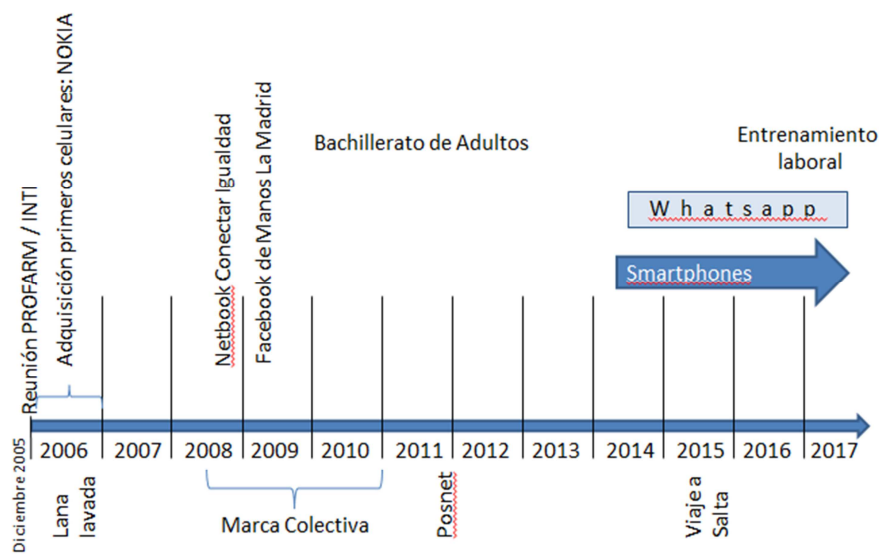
Reunión PROFARM / INTI

Adquisición primeros celulares: NOKIA

Netbook Conectar Igualdad

Facebook de Manos La Madrid

Bachillerato de Adultos

Entrenamiento laboral

W h a t s a p p

Smartphones

| 2006 | 2007 | 2008 | 2009 | 2010 | 2011 | 2012 | 2013 | 2014 | 2015 | 2016 | 2017 |
|---|---|---|---|---|---|---|---|---|---|---|---|

Diciembre 2005

Lana lavada

Marca Colectiva

Posnet

Viaje a Salta